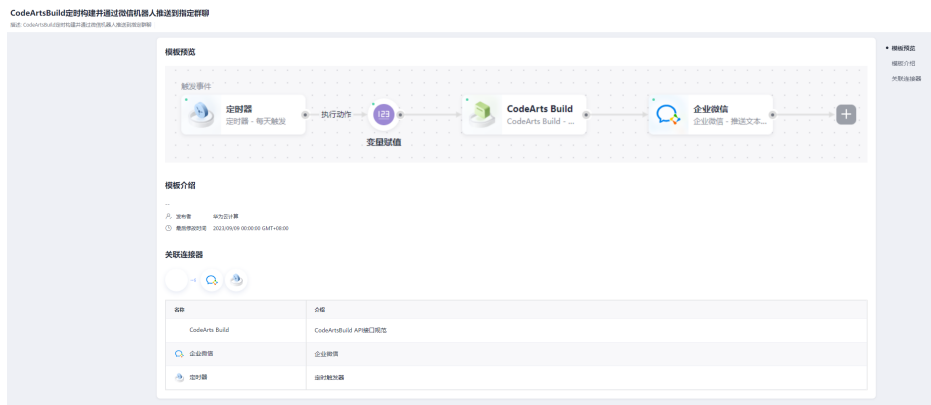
CodeArtsBuild定时构建并通过微信机器人推送到指定群聊

描述: CodeArtsBuild定时构建并通过微信机器人推送到指定群聊

模板预览

触发事件

定时器
定时器 - 每天触发

执行动作

123
变量赋值

CodeArts Build
CodeArts Build - ...

企业微信
企业微信 - 推送文本...

模板介绍

--

发布者 华为云计算

最后修改时间 2023/09/09 00:00:00 GMT+08:00

关联连接器

| 名称 | 介绍 |
|---|---|
| CodeArts Build | CodeArtsBuild API接口规范 |
| 企业微信 | 企业微信 |
| 定时器 | 定时触发器 |

• 模板预览
模板介绍
关联连接器